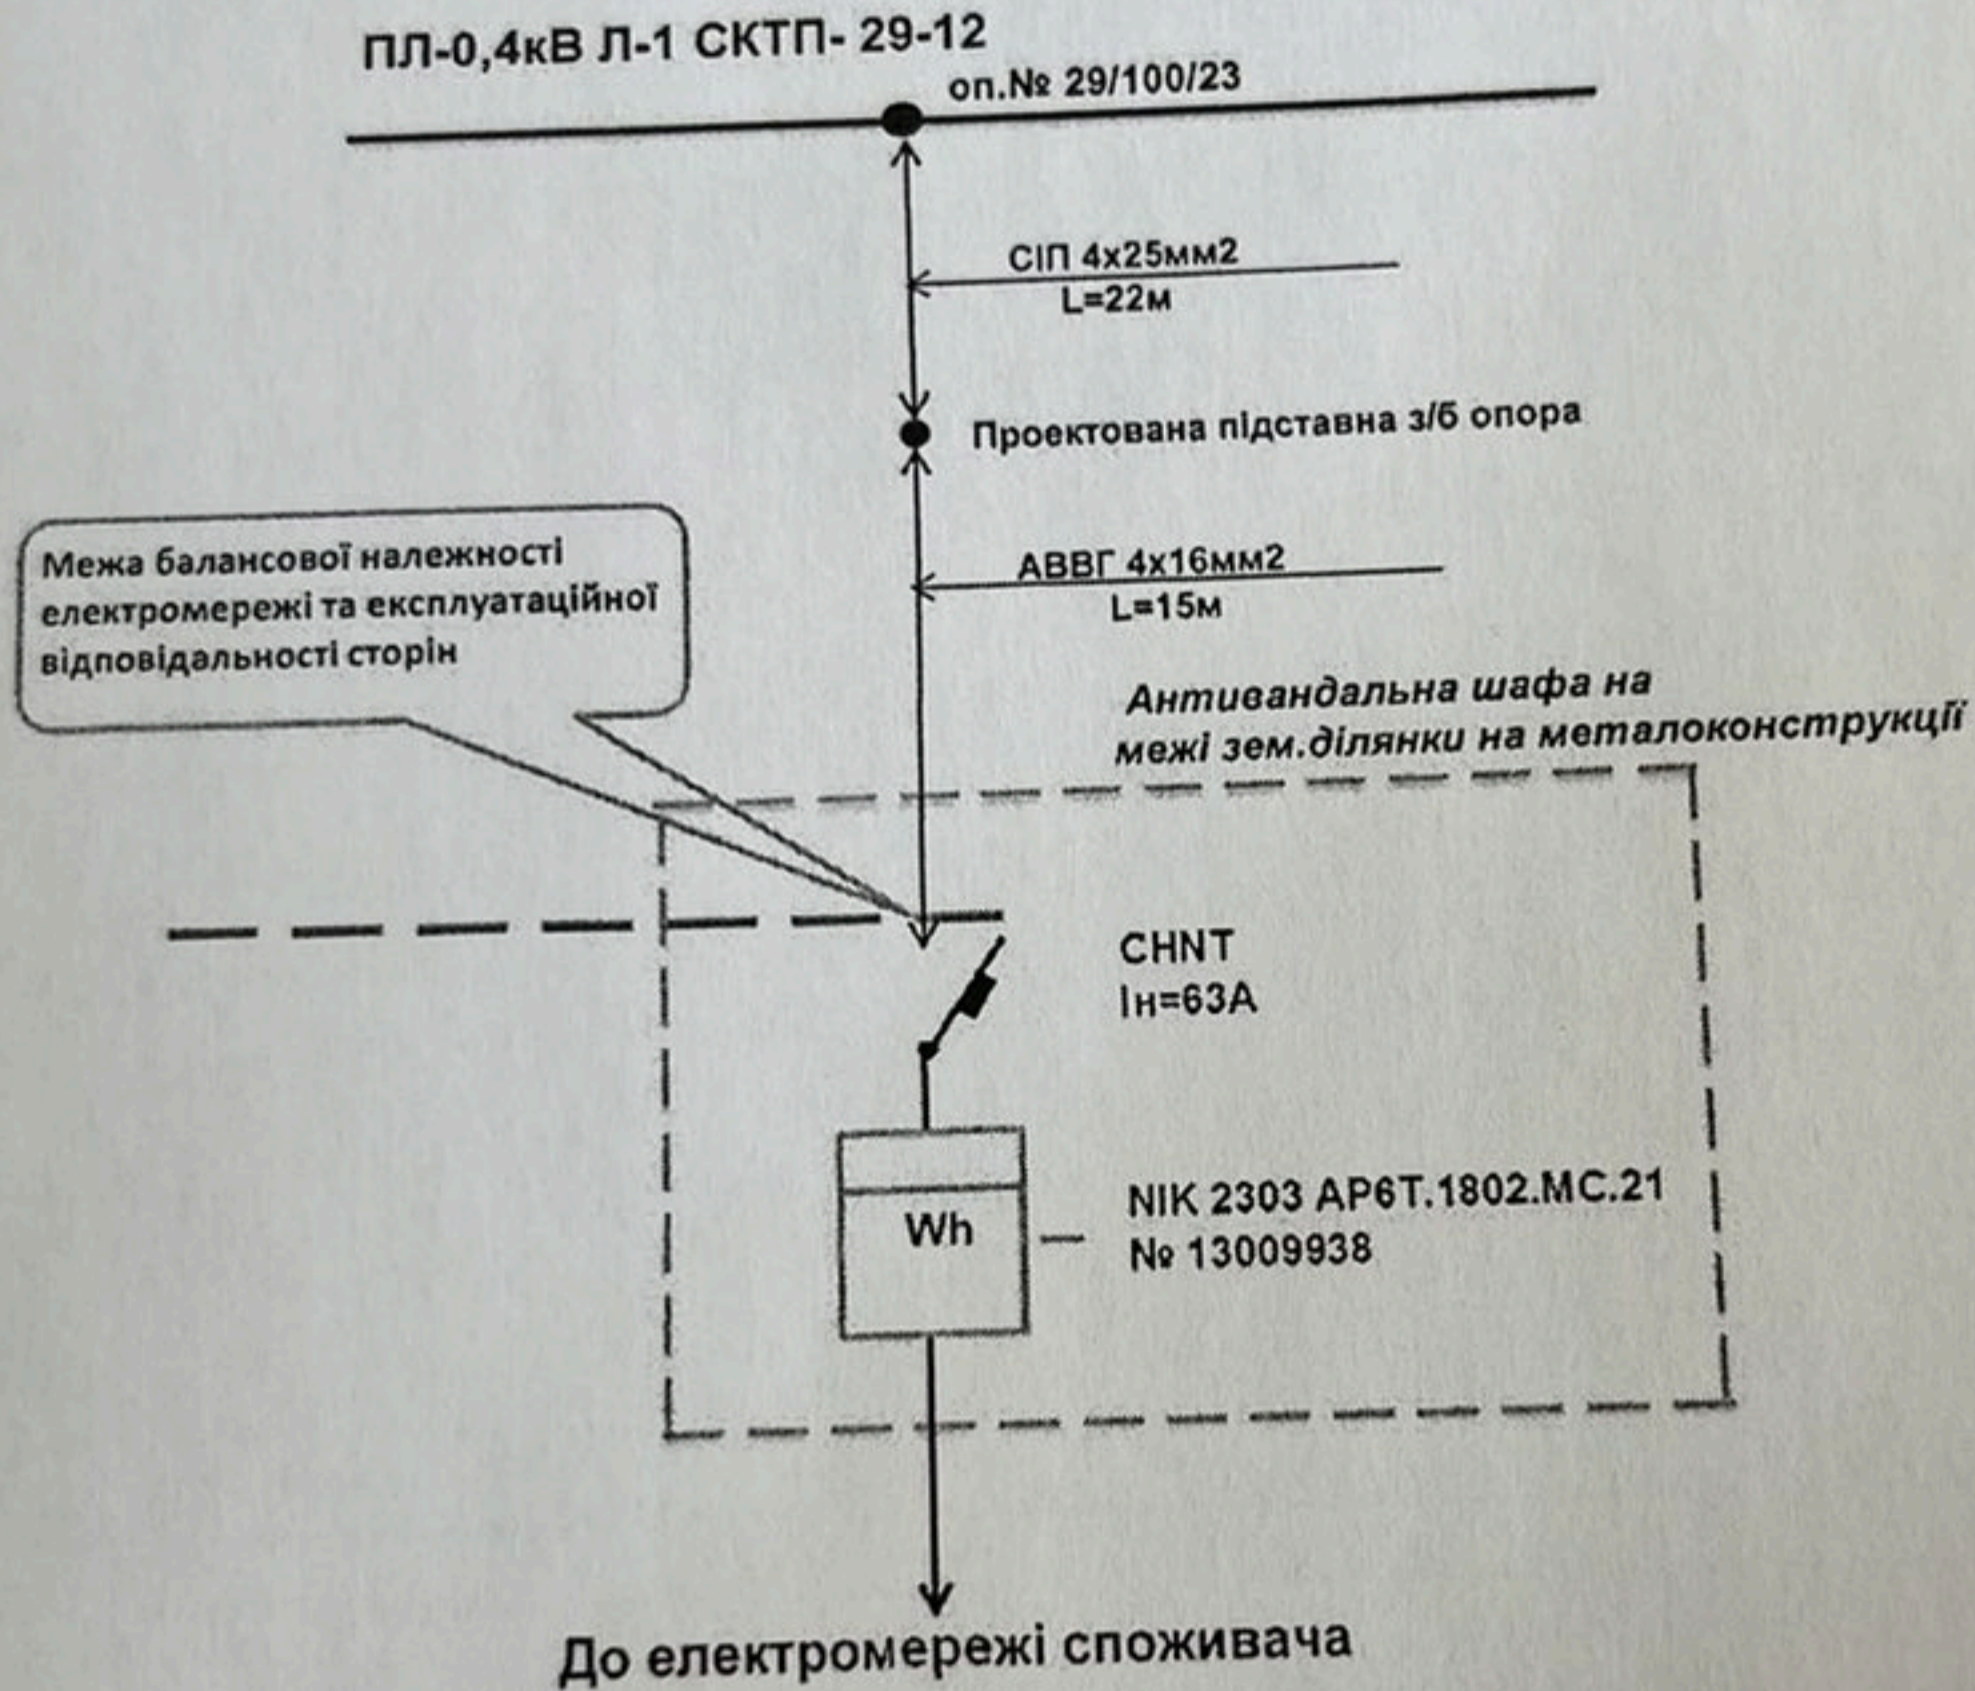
ПЛ-0,4кВ Л-1 СКТП- 29-12

оп.№ 29/100/23

СІП 4х25мм2
L=22м

Проектована підставна з/б опора

Межа балансової належності електромережі та експлуатаційної відповідальності сторін

АВВГ 4х16мм2
L=15м

Антивандальна шафа на межі зем.ділянки на металоконструкції

CHNT
Ін=63А

Wh

NIK 2303 AP6T.1802.MC.21
№ 13009938

До електромережі споживача